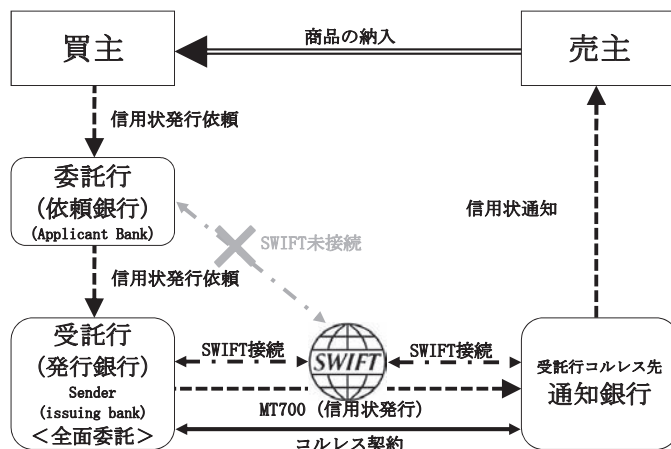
買主

商品の納入

売主

信用状発行依頼

委託行
(依頼銀行)
(Applicant Bank)

SWIFT未接続

信用状通知

信用状発行依頼

受託行
(発行銀行)
Sender
(issuing bank)
<全面委託>

SWIFT接続

SWIFT

SWIFT接続

受託行コルレス先
通知銀行

MT700 (信用状発行)

コルレス契約